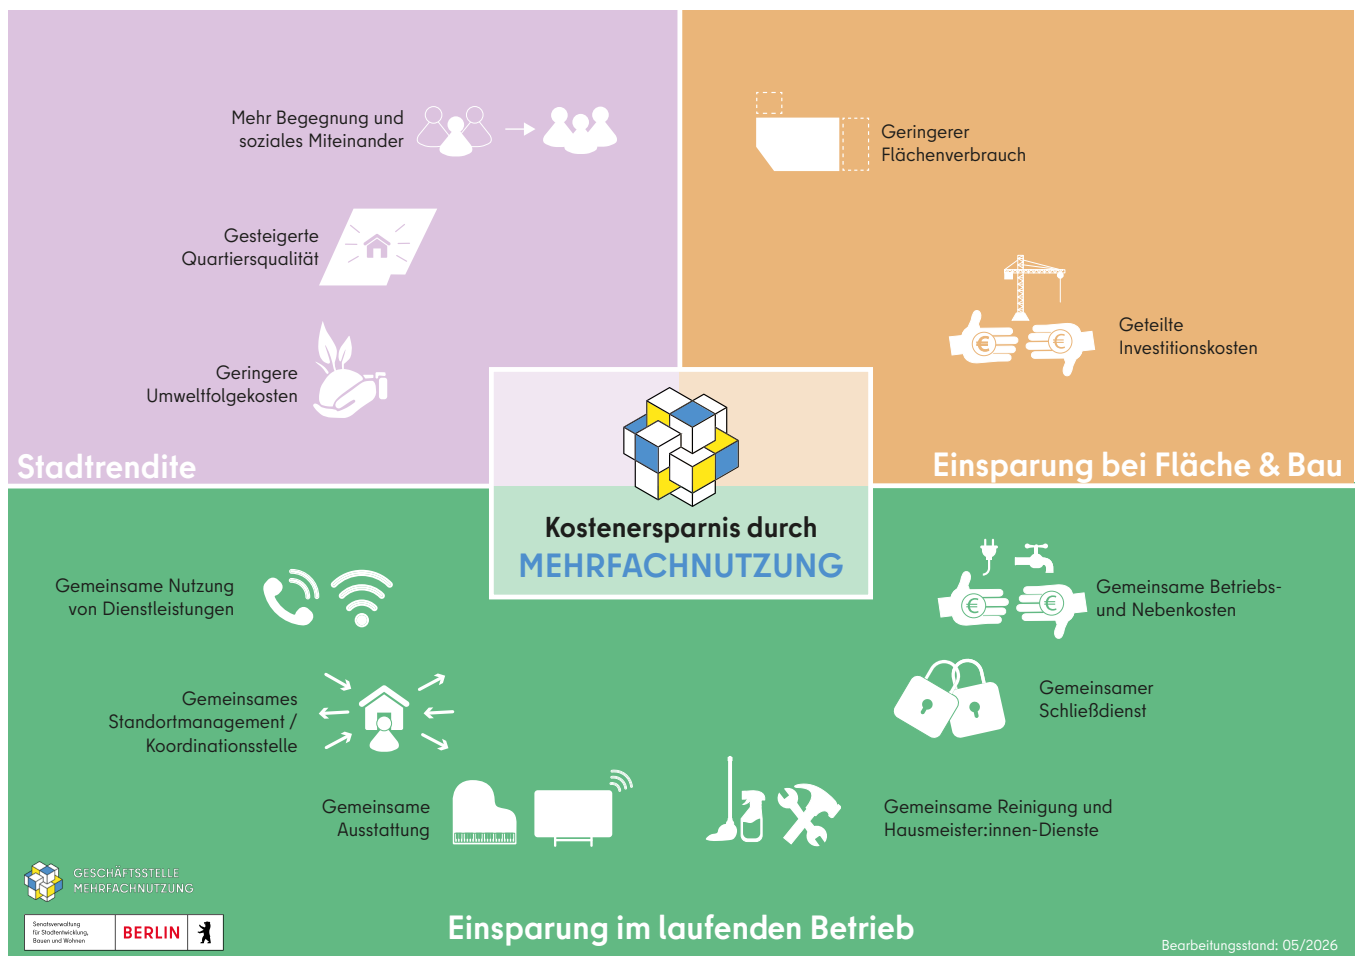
Mehr Begegnung und soziales Miteinander

Gesteigerte Quartiersqualität

Geringere Umweltfolgekosten

Stadtrendite

Geringerer Flächenverbrauch

Geteilte Investitionskosten

Einsparung bei Fläche & Bau

Kostenersparnis durch
MEHRFACHNUTZUNG

Gemeinsame Nutzung von Dienstleistungen

Gemeinsames Standortmanagement / Koordinationsstelle

Gemeinsame Ausstattung

Gemeinsame Betriebs- und Nebenkosten

Gemeinsamer Schließdienst

Gemeinsame Reinigung und Hausmeister:innen-Dienste

GESCHÄFTSSTELLE MEHRFACHNUTZUNG

Senatsverwaltung für Stadtentwicklung, Bauen und Wohnen

BERLIN

Einsparung im laufenden Betrieb

Bearbeitungsstand: 05/2026